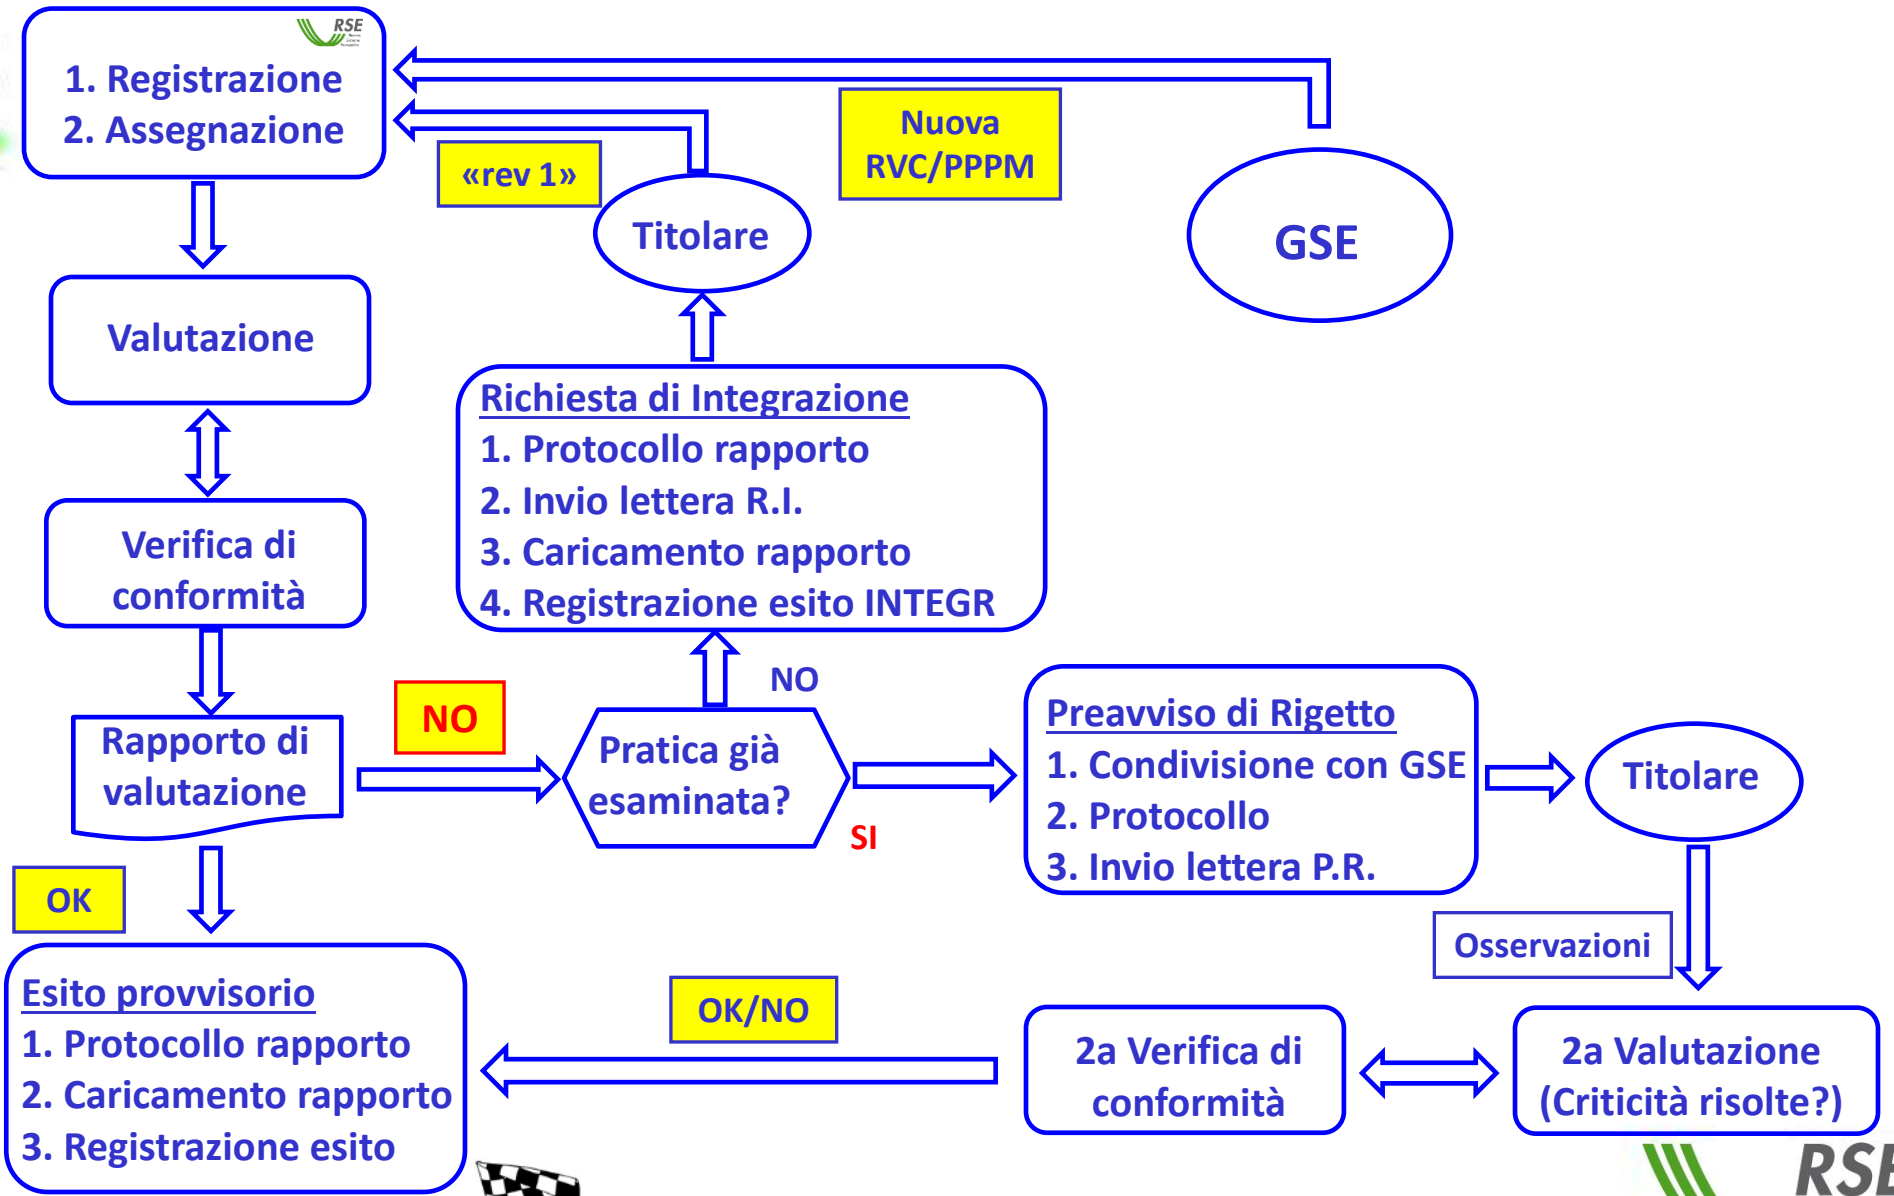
RSE

1. Registrazione
2. Assegnazione

«rev 1»

Titolare

Nuova RVC/PPPM

GSE

Valutazione

Richiesta di Integrazione
1. Protocollo rapporto
2. Invio lettera R.I.
3. Caricamento rapporto
4. Registrazione esito INTEGR

Verifica di conformità

NO

Rapporto di valutazione

NO

Pratica già esaminata?

SI

Preavviso di Rigetto
1. Condivisione con GSE
2. Protocollo
3. Invio lettera P.R.

Titolare

OK

Osservazioni

Esito provvisorio
1. Protocollo rapporto
2. Caricamento rapporto
3. Registrazione esito

OK/NO

2a Verifica di conformità

2a Valutazione (Criticità risolte?)

RSE